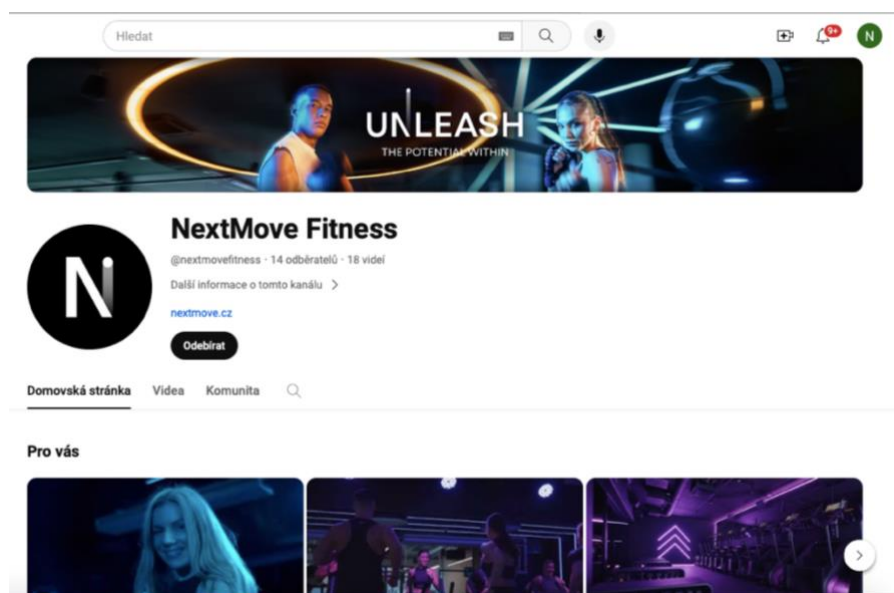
Hledat

9+

N

UNLEASH
THE POTENTIAL WITHIN

NextMove Fitness

@nextmovefitness · 14 odběratelů · 18 videí

Další informace o tomto kanálu >

nextmove.cz

Odebírat

Domovská stránka Videa Komunita

Pro vás